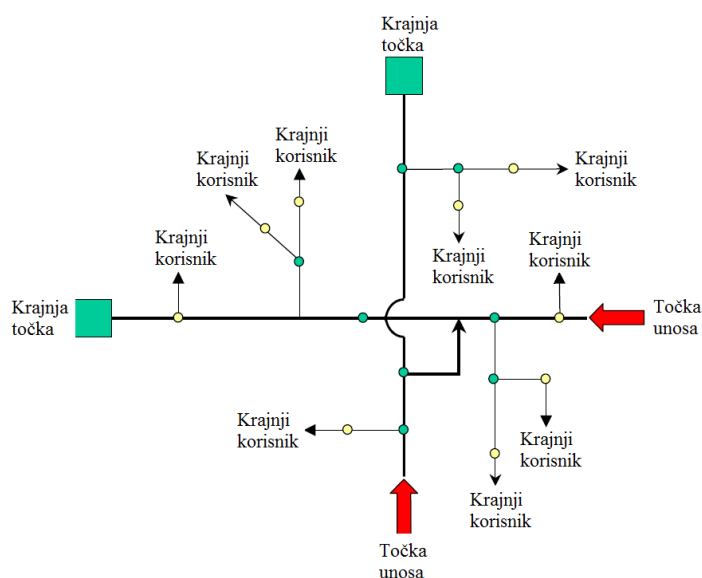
Krajnja točka

Krajnji korisnik

Krajnji korisnik

Krajnji korisnik

Krajnji korisnik

Krajnji korisnik

Krajnji korisnik

Krajnja točka

Točka unosa

Krajnji korisnik

Krajnji korisnik

Krajnji korisnik

Točka unosa